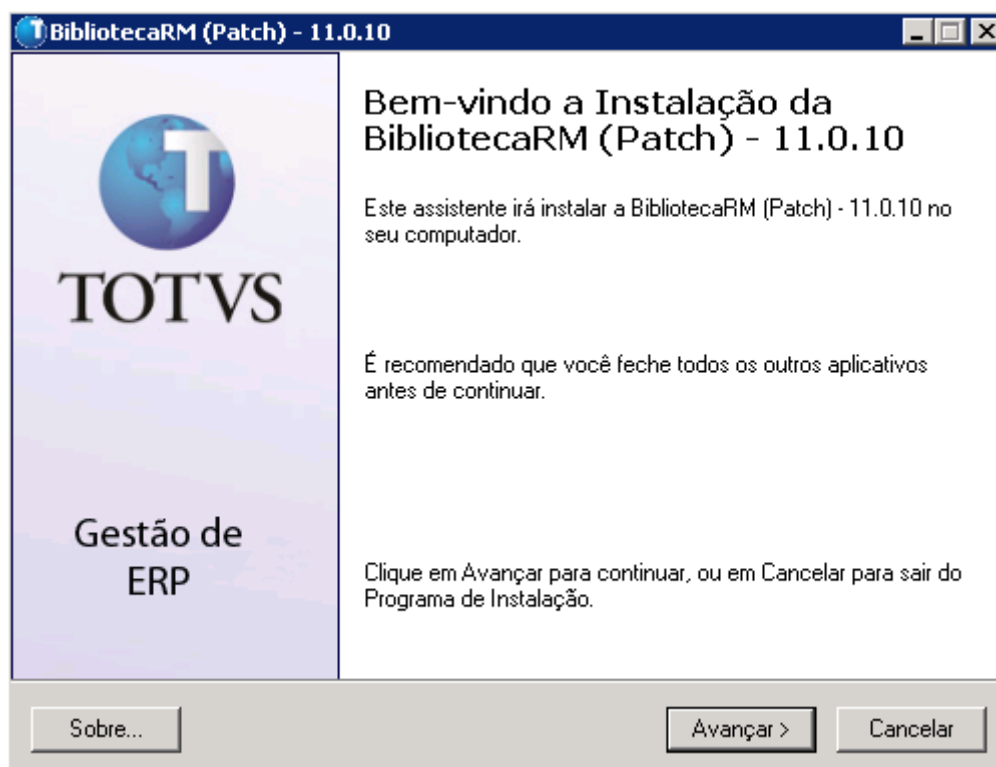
BibliotecaRM (Patch) - 11.0.10

TOTVS

Gestão de ERP

Bem-vindo a Instalação da BibliotecaRM (Patch) - 11.0.10

Este assistente irá instalar a BibliotecaRM (Patch) - 11.0.10 no seu computador.

É recomendado que você feche todos os outros aplicativos antes de continuar.

Clique em Avançar para continuar, ou em Cancelar para sair do Programa de Instalação.

Sobre...

Avançar >

Cancelar